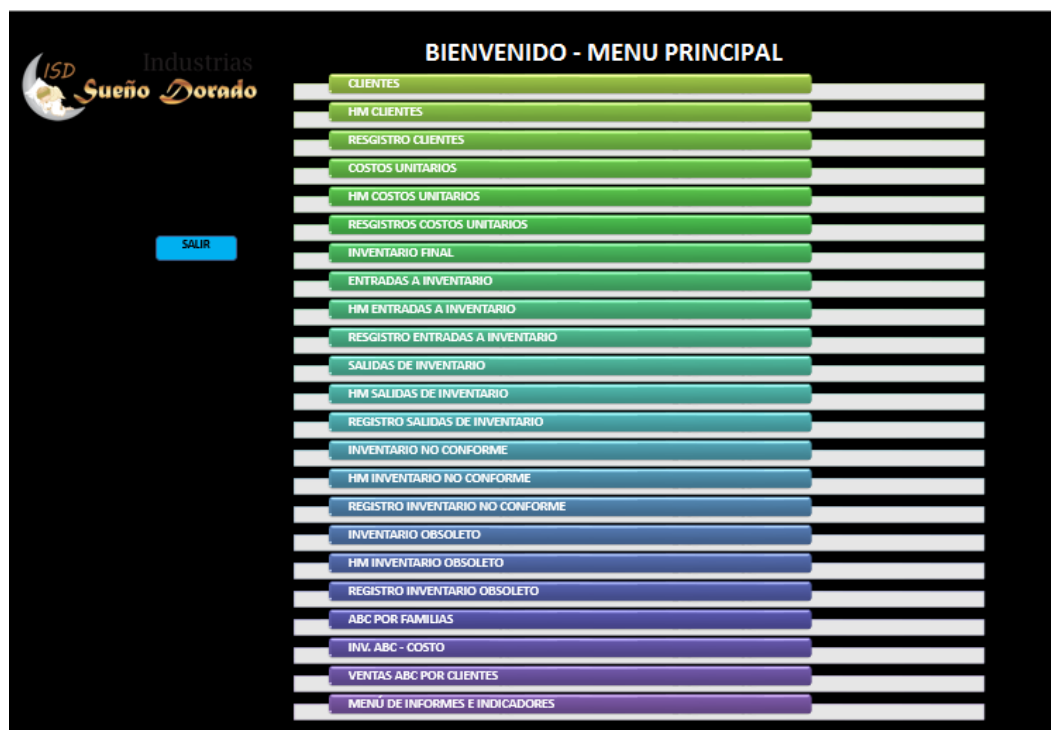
ISD Industrias Sueño Dorado

BIENVENIDO - MENU PRINCIPAL

SALIR

CLIENTES
HM CLIENTES
RESGISTRO CLIENTES
COSTOS UNITARIOS
HM COSTOS UNITARIOS
RESGISTROS COSTOS UNITARIOS
INVENTARIO FINAL
ENTRADAS A INVENTARIO
HM ENTRADAS A INVENTARIO
RESGISTRO ENTRADAS A INVENTARIO
SALIDAS DE INVENTARIO
HM SALIDAS DE INVENTARIO
REGISTRO SALIDAS DE INVENTARIO
INVENTARIO NO CONFORME
HM INVENTARIO NO CONFORME
REGISTRO INVENTARIO NO CONFORME
INVENTARIO OBSOLETO
HM INVENTARIO OBSOLETO
REGISTRO INVENTARIO OBSOLETO
ABC POR FAMILIAS
INV. ABC - COSTO
VENTAS ABC POR CLIENTES
MENÚ DE INFORMES E INDICADORES